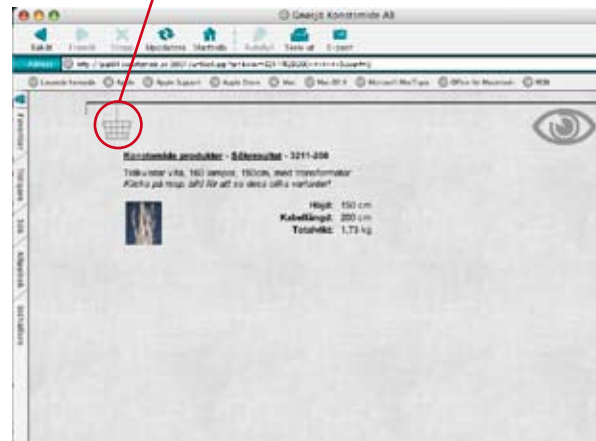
Gnesjö Konstsmide AB

Bakåt Framåt Stopp Uppdatera Starthab Autofyll Skriv ut E-post

Adress http://gualiti.konstsmide.se/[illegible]

Levande Smide Apple Apple Support Apple Store Mac Mac OS X Microsoft MacTopia Office for Macintosh MSN

Favoriter Historik Sök Klippbok Sidinfo

Konstsmide produkter - Sökresultat - 3211-208

Trädkulstar vita, 160 lampor, 150cm, med transformator
Klicka på noga bild för att se dess olika varianter!

| | |
|---|---|
| Höjd: | 150 cm |
| Kabellängd: | 200 cm |
| Totalvikt: | 1,73 kg |